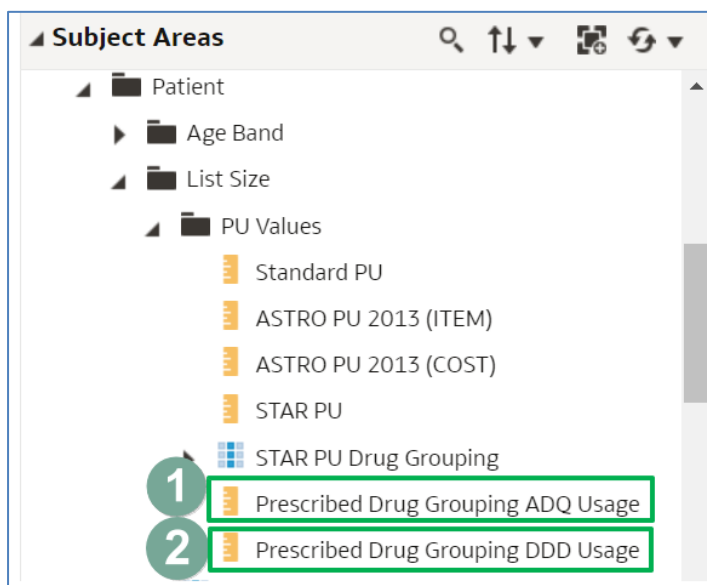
Subject Areas

Patient

Age Band

List Size

PU Values

Standard PU

ASTRO PU 2013 (ITEM)

ASTRO PU 2013 (COST)

STAR PU

STAR PU Drug Grouping

1

Prescribed Drug Grouping ADQ Usage

2

Prescribed Drug Grouping DDD Usage